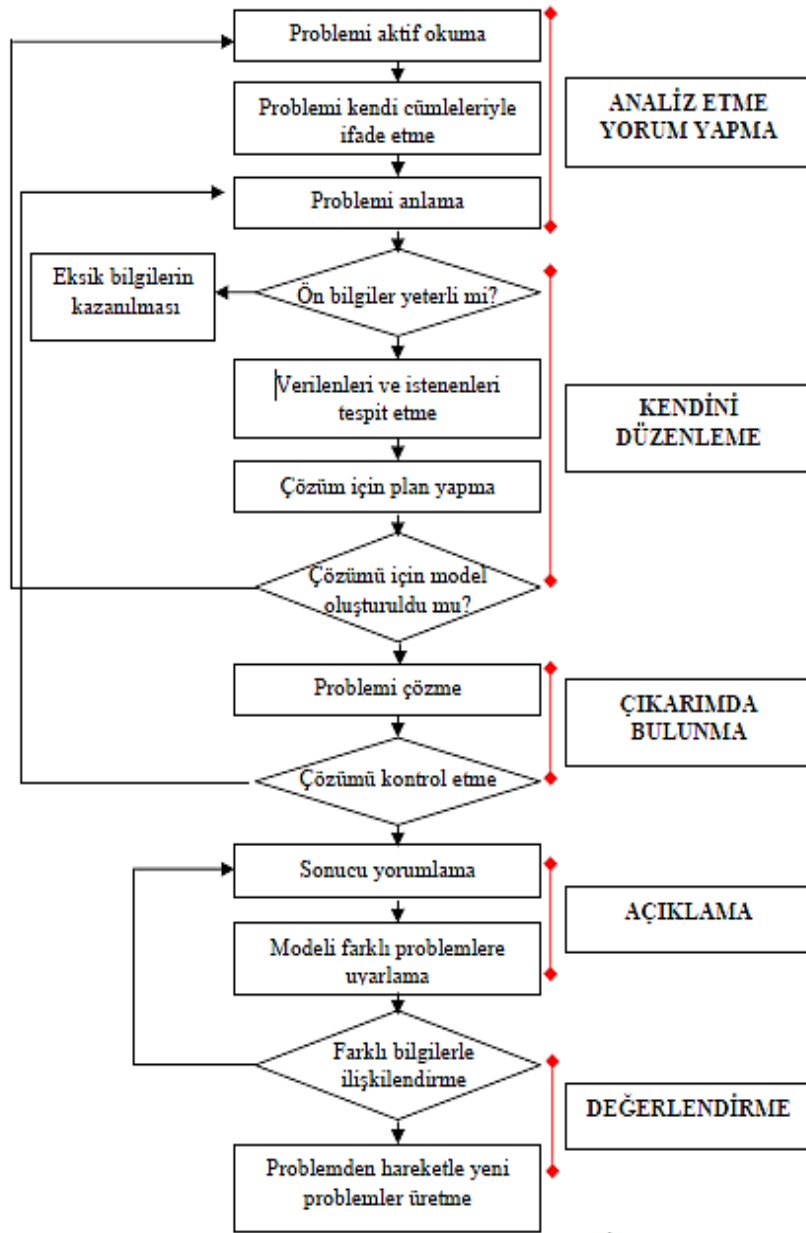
Problemi aktif okuma

Problemi kendi cümleleriyle ifade etme

Problemi anlama

ANALİZ ETME YORUM YAPMA

Eksik bilgilerin kazanılması

Ön bilgiler yeterli mi?

Verilenleri ve istenenleri tespit etme

Çözüm için plan yapma

Çözümü için model oluşturuldu mu?

KENDİNİ DÜZENLEME

Problemi çözme

Çözümü kontrol etme

ÇIKARIMDA BULUNMA

Sonucu yorumlama

Modeli farklı problemlere uyarlama

AÇIKLAMA

Farklı bilgilerle ilişkilendirme

Problemden hareketle yeni problemler üretme

DEĞERLENDİRME